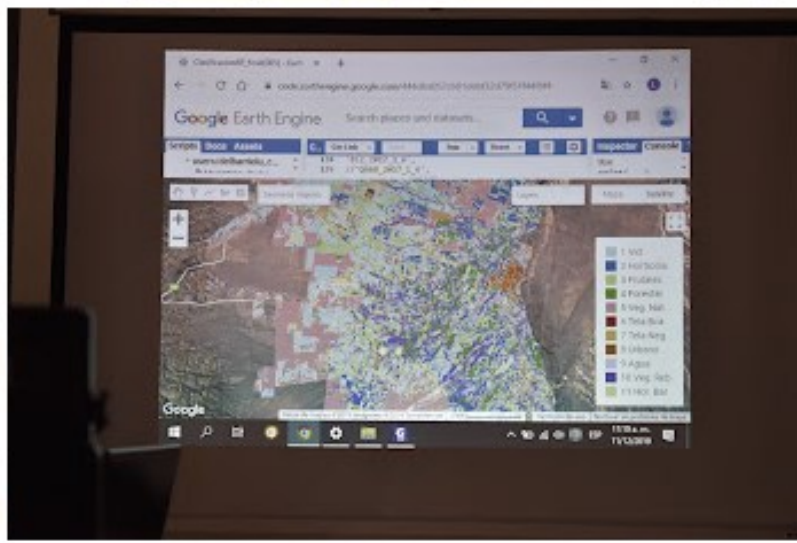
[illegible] - Earth
code.earthengine.google.com/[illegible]
Google Earth Engine
Search places and datasets...
Scripts Docs Assets
Get Link
Save
Run
Reset
Inspector Console
Layers
Map Satellite
1 Vid
2 Hortícola
3 Frutales
4 Forestal
5 Veg. Nat.
6 Tela Bca.
7 Tela Neg.
8 Urbano
9 Agua
10 Veg. Rib.
11 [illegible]
Google
ESP
11/12/2018